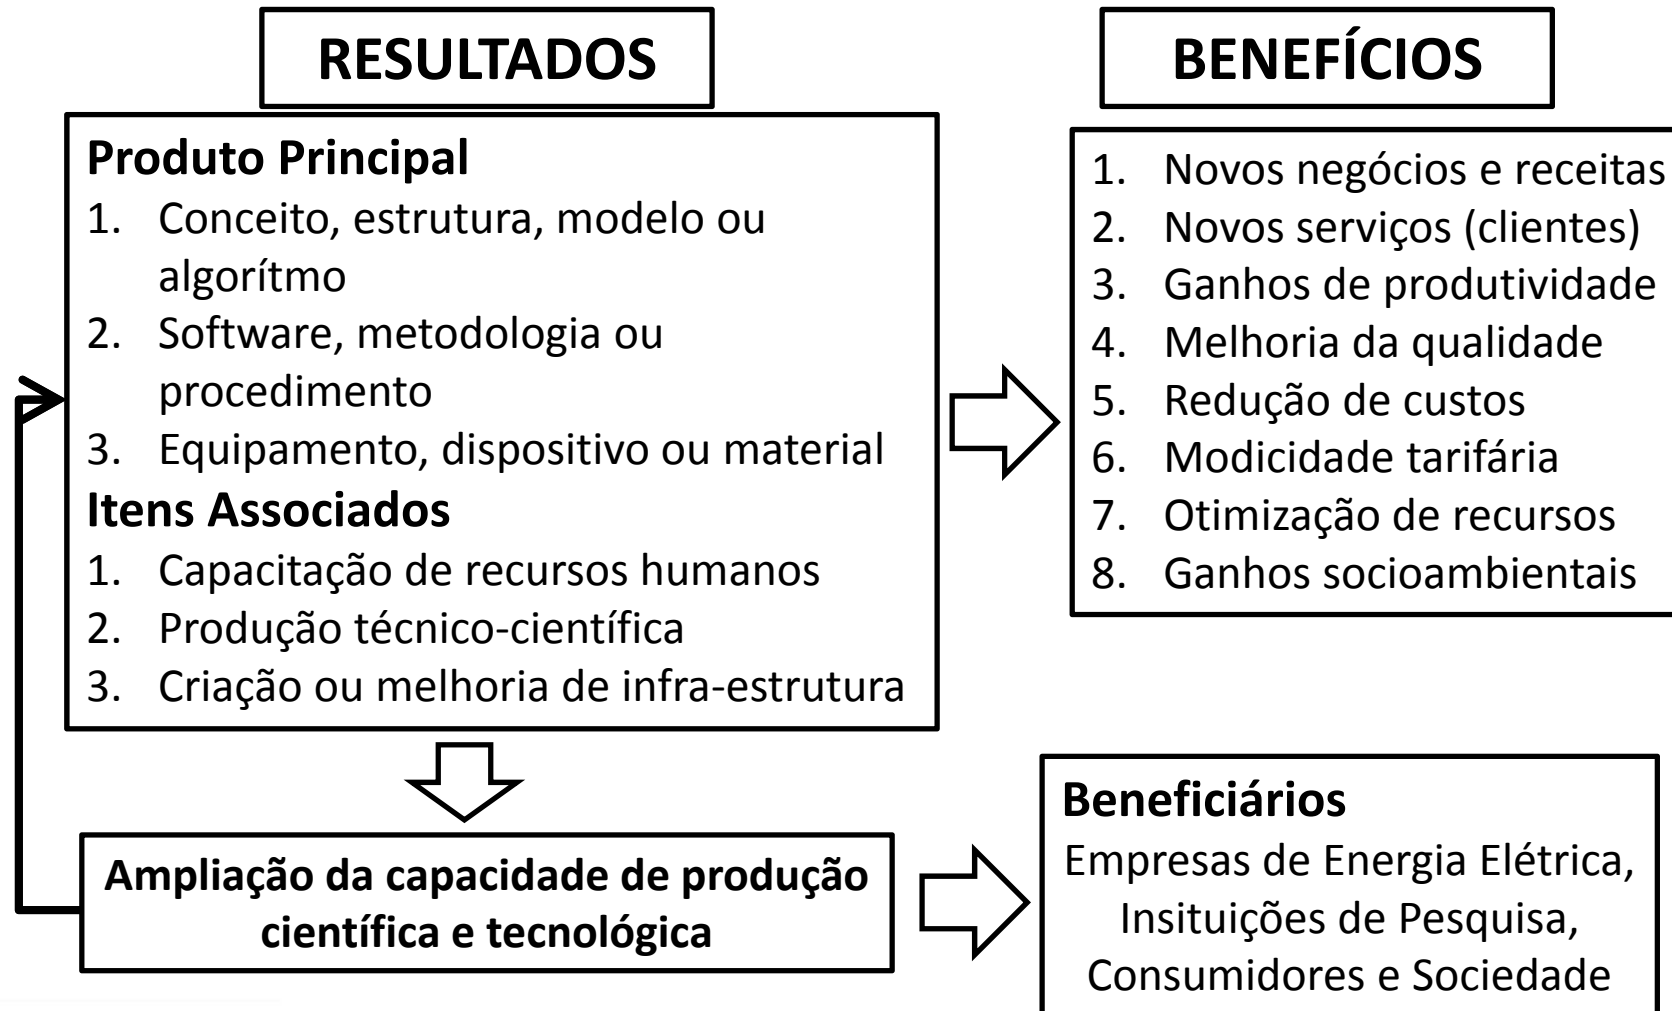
RESULTADOS

BENEFÍCIOS

Produto Principal
1. Conceito, estrutura, modelo ou algorítmo
2. Software, metodologia ou procedimento
3. Equipamento, dispositivo ou material

Itens Associados
1. Capacitação de recursos humanos
2. Produção técnico-científica
3. Criação ou melhoria de infra-estrutura

1. Novos negócios e receitas
2. Novos serviços (clientes)
3. Ganhos de produtividade
4. Melhoria da qualidade
5. Redução de custos
6. Modicidade tarifária
7. Otimização de recursos
8. Ganhos socioambientais

Ampliação da capacidade de produção científica e tecnológica

Beneficiários
Empresas de Energia Elétrica, Insituições de Pesquisa, Consumidores e Sociedade